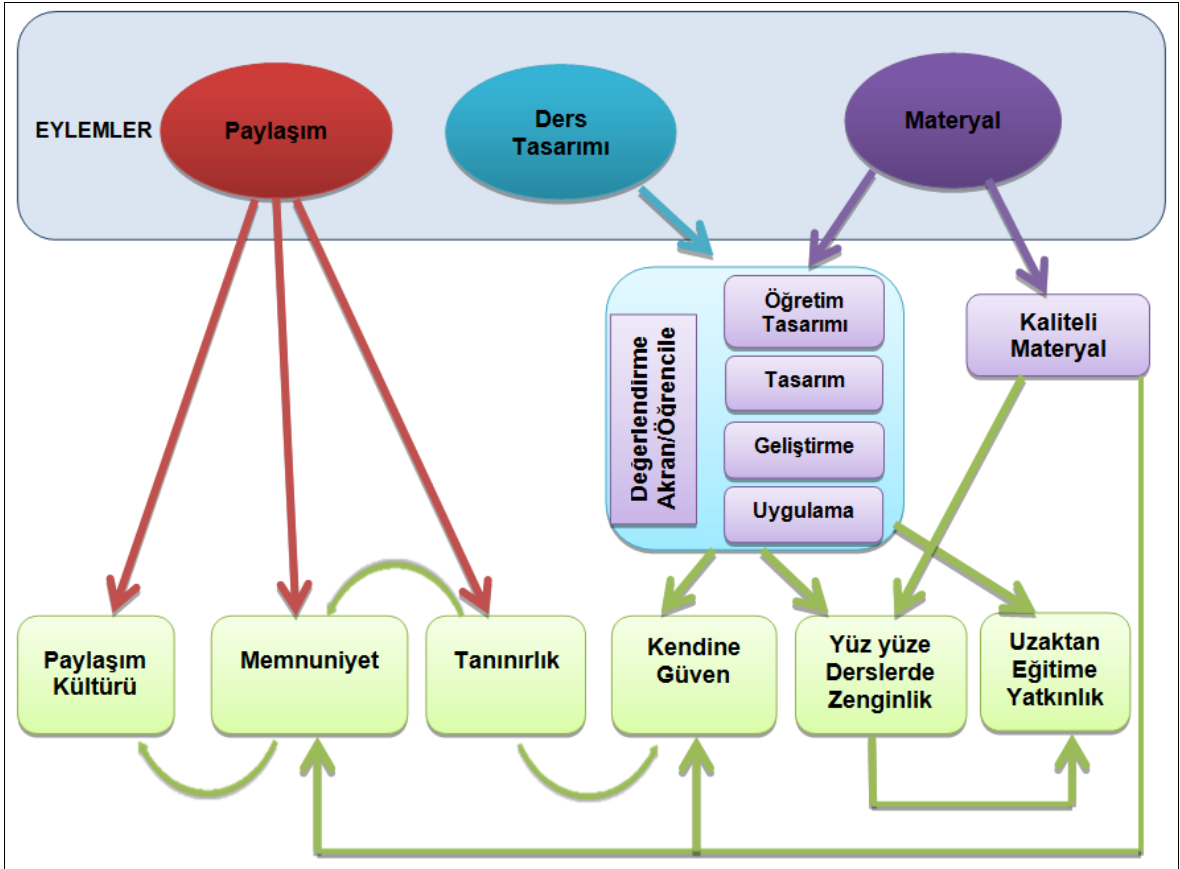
EYLEMLER

Paylaşım

Ders Tasarımı

Materyal

Değerlendirme Akran/Öğrencile

Öğretim Tasarımı

Tasarım

Geliştirme

Uygulama

Kaliteli Materyal

Paylaşım Kültürü

Memnuniyet

Tanınırlık

Kendine Güven

Yüz yüze Derslerde Zenginlik

Uzaktan Eğitime Yatkınlık